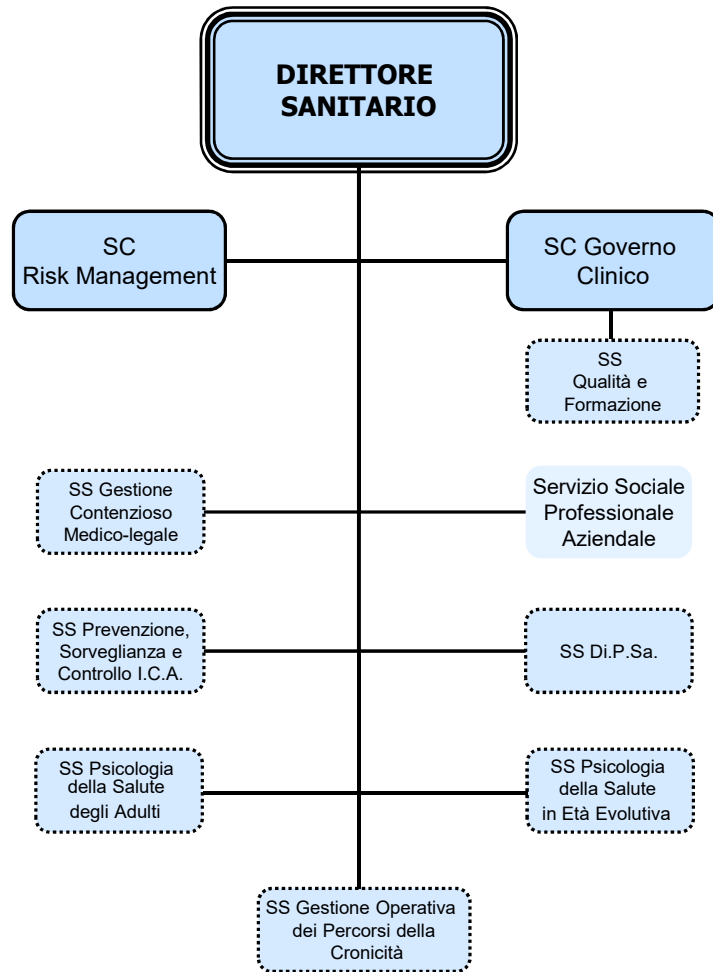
DIRETTORE SANITARIO

SC Risk Management

SC Governo Clinico

SS Qualità e Formazione

SS Gestione Contenzioso Medico-legale

Servizio Sociale Professionale Aziendale

SS Prevenzione, Sorveglianza e Controllo I.C.A.

SS Di.P.Sa.

SS Psicologia della Salute degli Adulti

SS Psicologia della Salute in Età Evolutiva

SS Gestione Operativa dei Percorsi della Cronicità